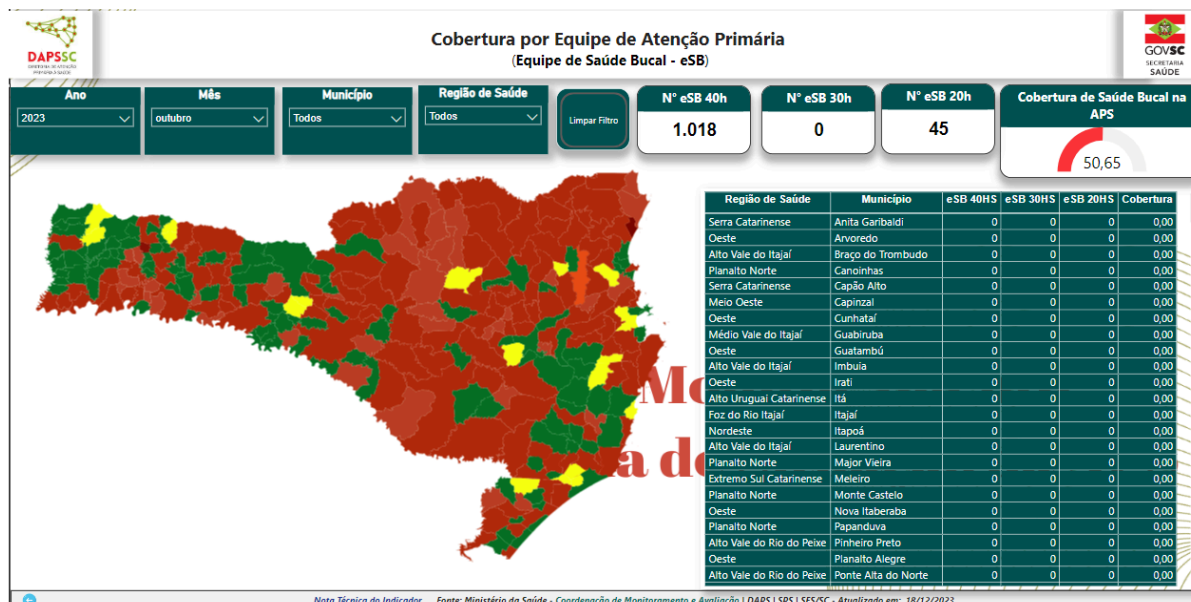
DAPSSC

Cobertura por Equipe de Atenção Primária
(Equipe de Saúde Bucal - eSB)

GOVSC
SECRETARIA
SAÚDE

Ano
2023

Mês
outubro

Município
Todos

Região de Saúde
Todos

Limpar Filtro

Nº eSB 40h
1.018

Nº eSB 30h
0

Nº eSB 20h
45

Cobertura de Saúde Bucal na APS
50,65

| Região de Saúde | Município | eSB 40HS | eSB 30HS | eSB 20HS | Cobertura |
|---|---|---|---|---|---|
| Serra Catarinense | Anita Garibaldi | 0 | 0 | 0 | 0,00 |
| Oeste | Arvoredo | 0 | 0 | 0 | 0,00 |
| Alto Vale do Itajaí | Braço do Trombudo | 0 | 0 | 0 | 0,00 |
| Planalto Norte | Canoinhas | 0 | 0 | 0 | 0,00 |
| Serra Catarinense | Capão Alto | 0 | 0 | 0 | 0,00 |
| Meio Oeste | Capinzal | 0 | 0 | 0 | 0,00 |
| Oeste | Cunhataí | 0 | 0 | 0 | 0,00 |
| Médio Vale do Itajaí | Guabiruba | 0 | 0 | 0 | 0,00 |
| Oeste | Guatambú | 0 | 0 | 0 | 0,00 |
| Alto Vale do Itajaí | Imbuia | 0 | 0 | 0 | 0,00 |
| Oeste | Irati | 0 | 0 | 0 | 0,00 |
| Alto Uruguai Catarinense | Itá | 0 | 0 | 0 | 0,00 |
| Foz do Rio Itajaí | Itajaí | 0 | 0 | 0 | 0,00 |
| Nordeste | Itapoá | 0 | 0 | 0 | 0,00 |
| Alto Vale do Itajaí | Laurentino | 0 | 0 | 0 | 0,00 |
| Planalto Norte | Major Vieira | 0 | 0 | 0 | 0,00 |
| Extremo Sul Catarinense | Meleiro | 0 | 0 | 0 | 0,00 |
| Planalto Norte | Monte Castelo | 0 | 0 | 0 | 0,00 |
| Oeste | Nova Itaberaba | 0 | 0 | 0 | 0,00 |
| Planalto Norte | Papanduva | 0 | 0 | 0 | 0,00 |
| Alto Vale do Rio do Peixe | Pinheiro Preto | 0 | 0 | 0 | 0,00 |
| Oeste | Planalto Alegre | 0 | 0 | 0 | 0,00 |
| Alto Vale do Rio do Peixe | Ponte Alta do Norte | 0 | 0 | 0 | 0,00 |

Nota Técnica do Indicador   Fonte: Ministério da Saúde - Coordenação de Monitoramento e Avaliação | DAPS | SPS | SES/SC - Atualizado em: 18/12/2023